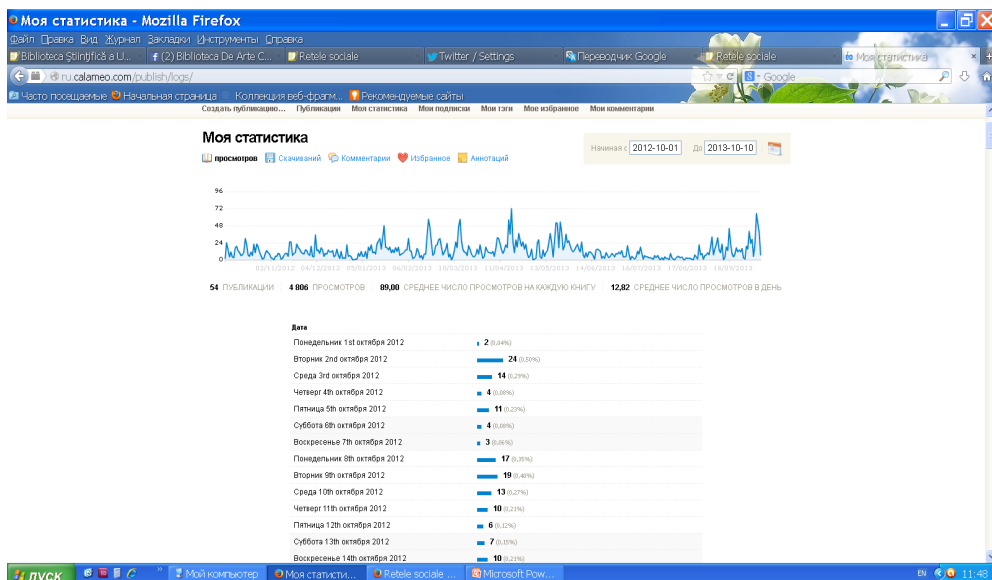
Моя статистика - Mozilla Firefox

Файл Правка Вид Журнал Закладки Инструменты Справка

Biblioteca Ştiinţifică a U... | (2) Biblioteca De Arte C... | Retele sociale | Twitter / Settings | Переводчик Google | Retele sociale | Моя статистика

ru.calameo.com/publish/logs/

Google

Часто посещаемые | Начальная страница | Коллекция веб-фрагм... | Рекомендуемые сайты

Создать публикацию... | Публикации | Моя статистика | Мои подписки | Мои тэги | Мое избранное | Мои комментарии

Моя статистика

просмотров | Скачиваний | Комментарии | Избранное | Аннотаций

Начиная с 2012-10-01 До 2013-10-10

96
72
48
24
0

03/11/2012 04/12/2012 05/01/2013 06/02/2013 10/03/2013 11/04/2013 13/05/2013 14/06/2013 16/07/2013 17/08/2013 18/09/2013

54 ПУБЛИКАЦИИ | 4 806 ПРОСМОТРОВ | 89,00 СРЕДНЕЕ ЧИСЛО ПРОСМОТРОВ НА КАЖДУЮ КНИГУ | 12,82 СРЕДНЕЕ ЧИСЛО ПРОСМОТРОВ В ДЕНЬ

| Дата | |
|---|---|
| Понедельник 1st октября 2012 | 2 (0,04%) |
| Вторник 2nd октября 2012 | 24 (0,50%) |
| Среда 3rd октября 2012 | 14 (0,29%) |
| Четверг 4th октября 2012 | 4 (0,08%) |
| Пятница 5th октября 2012 | 11 (0,23%) |
| Суббота 6th октября 2012 | 4 (0,08%) |
| Воскресенье 7th октября 2012 | 3 (0,06%) |
| Понедельник 8th октября 2012 | 17 (0,35%) |
| Вторник 9th октября 2012 | 19 (0,40%) |
| Среда 10th октября 2012 | 13 (0,27%) |
| Четверг 11th октября 2012 | 10 (0,21%) |
| Пятница 12th октября 2012 | 6 (0,12%) |
| Суббота 13th октября 2012 | 7 (0,15%) |
| Воскресенье 14th октября 2012 | 10 (0,21%) |

пуск | Мой компьютер | Моя статисти... | Retele sociale ... | Microsoft Pow... | EN 11:48